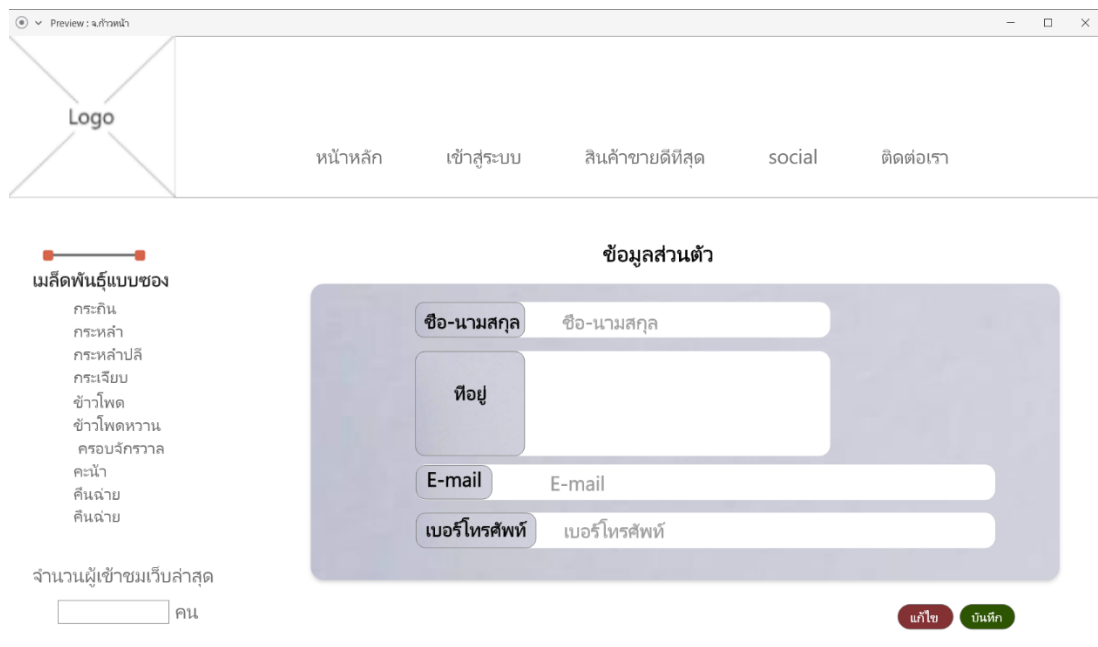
Preview : จ.ก้าวหน้า

Logo

หน้าหลัก เข้าสู่ระบบ สินค้าขายดีทีสุด social ติดต่อเรา

เมล็ดพันธุ์แบบซอง
กระถิน
กระหล่ำ
กระหล่ำปลี
กระเจียบ
ข้าวโพด
ข้าวโพดหวาน
ครอบจักรวาล
คะน้า
คืนฉ่าย
คืนฉ่าย

จำนวนผู้เข้าชมเว็บล่าสุด
คน

ข้อมูลส่วนตัว

ชื่อ-นามสกุล ชื่อ-นามสกุล
ที่อยู่
E-mail E-mail
เบอร์โทรศัพท์ เบอร์โทรศัพท์

แก้ไข บันทึก